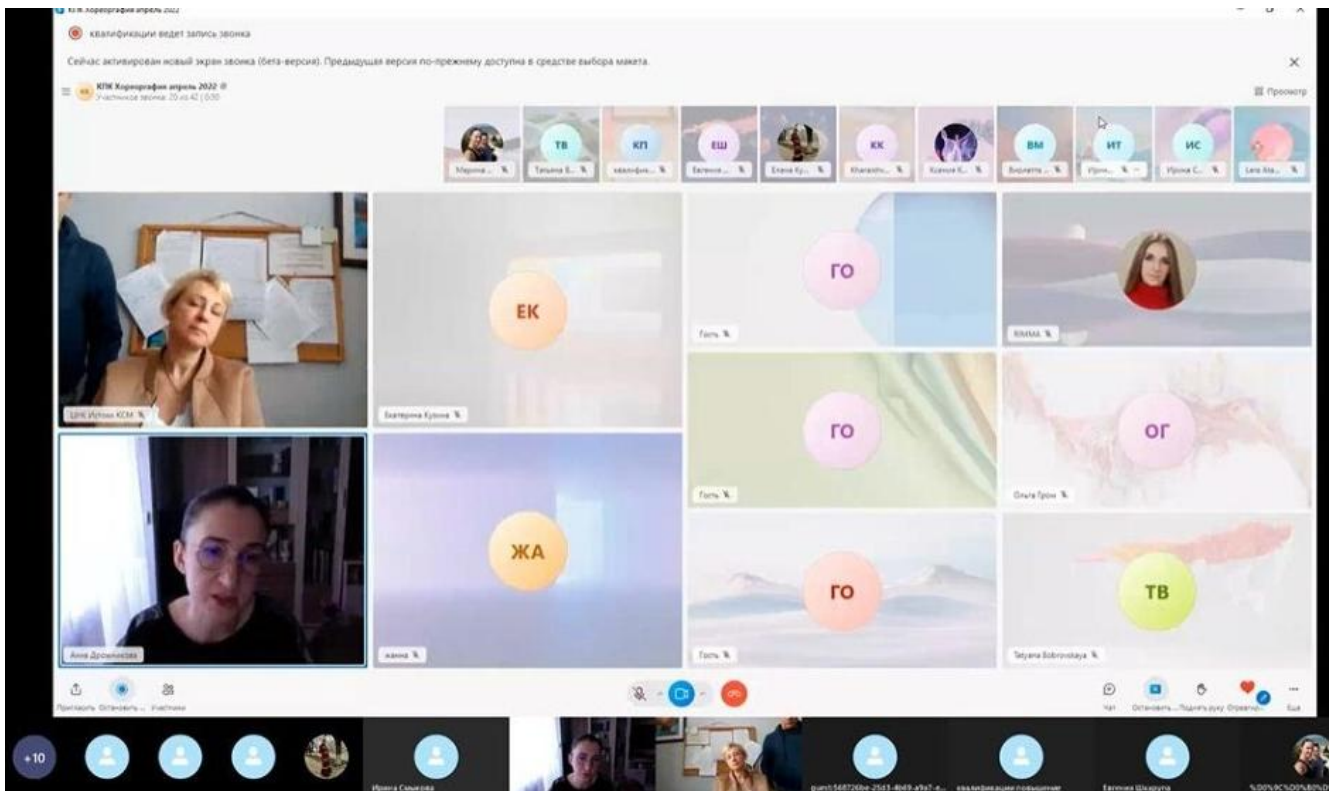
КПК Хореография апрель 2022

квалификации ведет запись звонка

Сейчас активирован новый экран звонка (бета-версия). Предыдущая версия по-прежнему доступна в средстве выбора макета.

КПК Хореография апрель 2022
Участников звонка: 20 | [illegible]

Просмотр

Марина ...
ТВ Татьяна Б...
КП квалифик...
ЕШ Евгения ...
Елена Ку...
КК Kharakhi...
Ксения К...
ВМ Виолетта ...
ИТ Ирин...
ИС Ирина С...
Lera Ata...

ЦНК Истоки КСМ

ЕК
Екатерина Кузина

ГО
Гость

RIMMA

ГО
Гость

ОГ
Ольга Грон

Анна Дровникова

ЖА
Жанна

ГО
Гость

ТВ
Tatyana Bobrovskaya

Пригласить Остановить... Участники

Чат Остановить... Поднять руку Отреагир... Еще

+10

Ирина Самсонова

guest:568726be-25d3-4b69-a9a7-... квалификации повышение

Евгения Шкарупа

%D0%9C%D0%B0%D